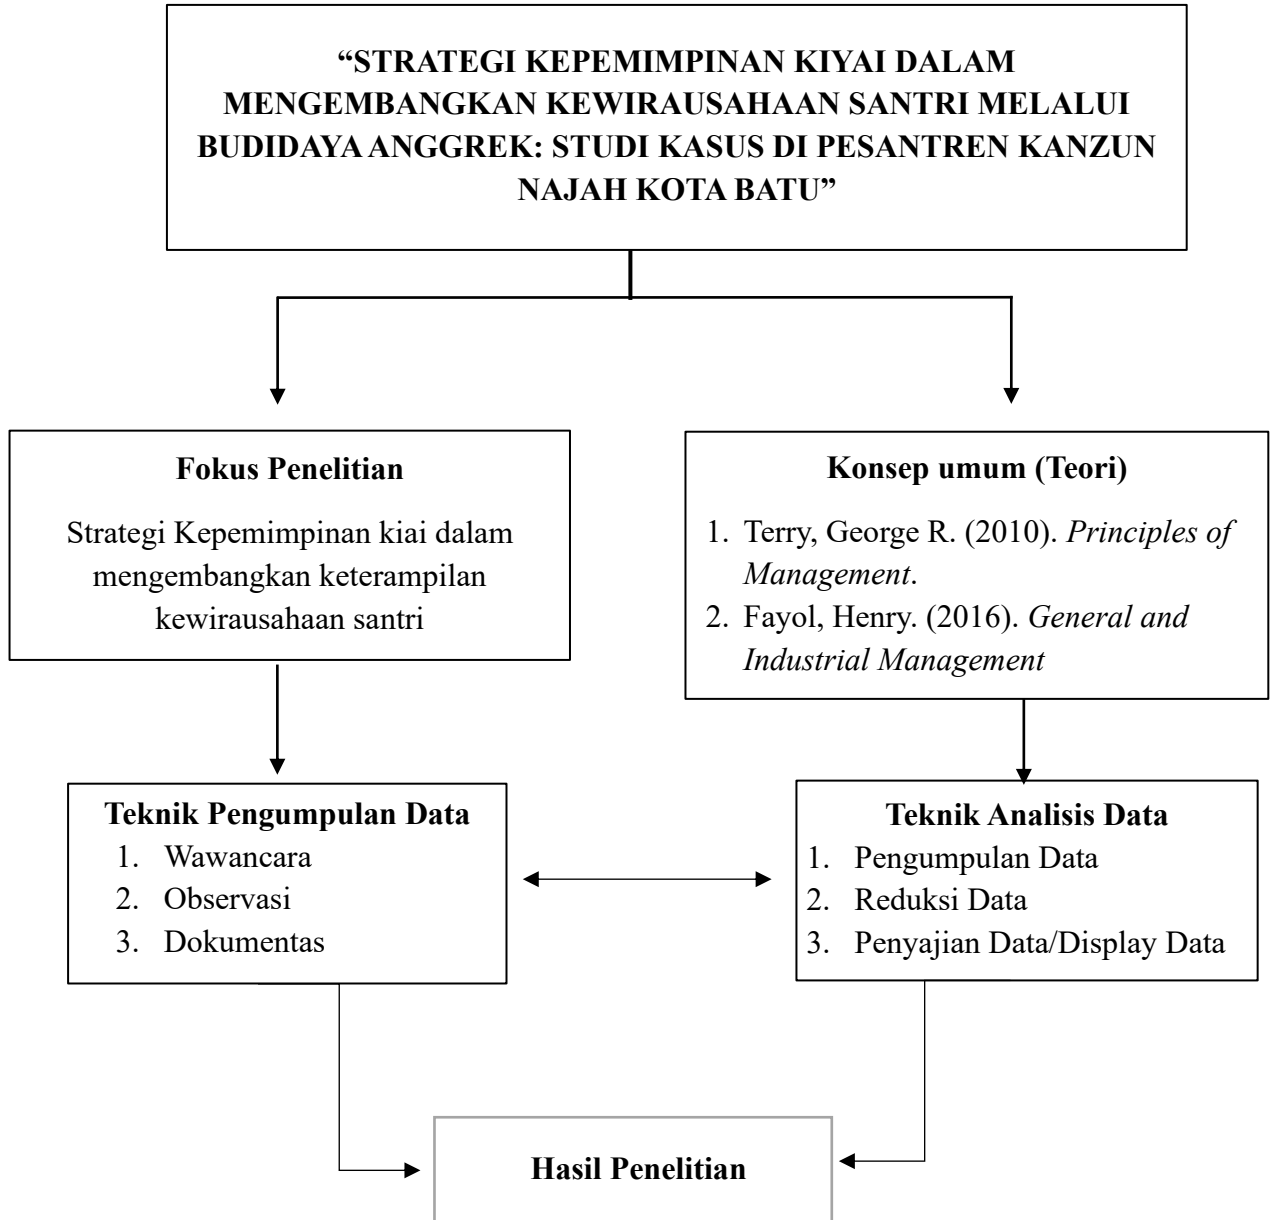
"STRATEGI KEPEMIMPINAN KIYAI DALAM MENGEMBANGKAN KEWIRAUSAHAAN SANTRI MELALUI BUDIDAYA ANGGREK: STUDI KASUS DI PESANTREN KANZUN NAJAH KOTA BATU"

Fokus Penelitian

Strategi Kepemimpinan kiai dalam mengembangkan keterampilan kewirausahaan santri

Konsep umum (Teori)

1. Terry, George R. (2010). *Principles of Management*.
2. Fayol, Henry. (2016). *General and Industrial Management*

Teknik Pengumpulan Data
1. Wawancara
2. Observasi
3. Dokumentas

Teknik Analisis Data
1. Pengumpulan Data
2. Reduksi Data
3. Penyajian Data/Display Data

Hasil Penelitian